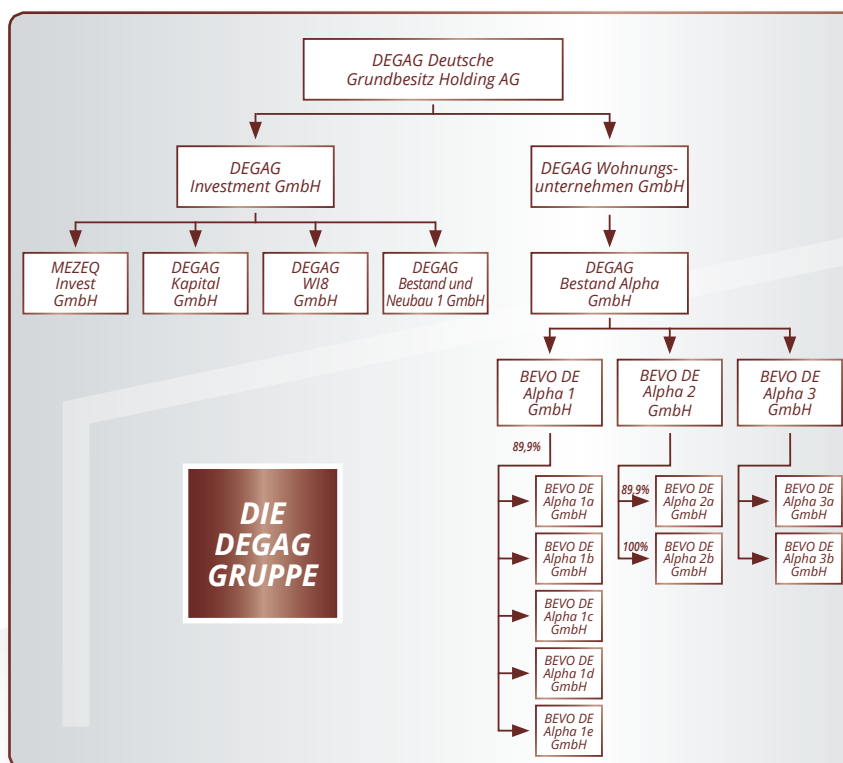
DEGAG Deutsche Grundbesitz Holding AG

DEGAG Investment GmbH

DEGAG Wohnungsunternehmen GmbH

MEZEQ Invest GmbH

DEGAG Kapital GmbH

DEGAG WI8 GmbH

DEGAG Bestand und Neubau 1 GmbH

DEGAG Bestand Alpha GmbH

BEVO DE Alpha 1 GmbH

BEVO DE Alpha 2 GmbH

BEVO DE Alpha 3 GmbH

89,9%

BEVO DE Alpha 1a GmbH

BEVO DE Alpha 1b GmbH

BEVO DE Alpha 1c GmbH

BEVO DE Alpha 1d GmbH

BEVO DE Alpha 1e GmbH

89,9%

BEVO DE Alpha 2a GmbH

100%

BEVO DE Alpha 2b GmbH

BEVO DE Alpha 3a GmbH

BEVO DE Alpha 3b GmbH

DIE DEGAG GRUPPE